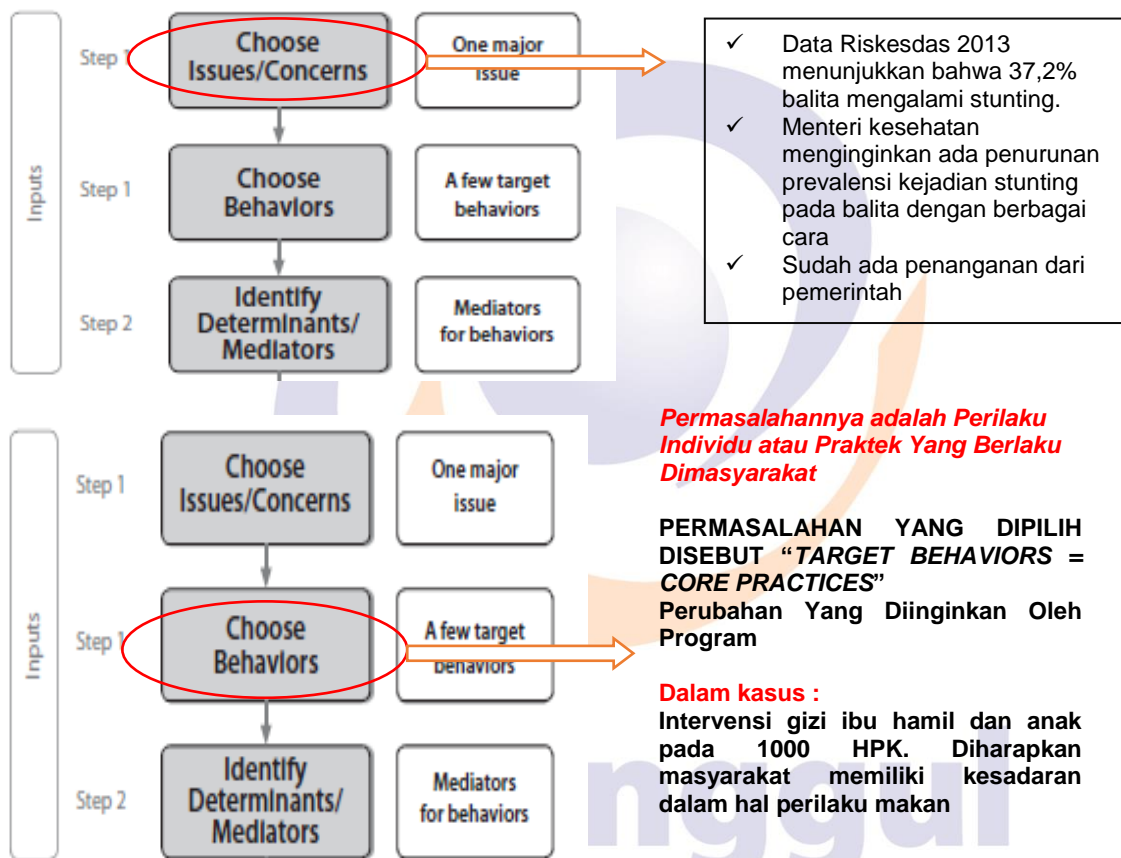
Inputs

Step 1 Choose Issues/Concerns — One major issue

Step 1 Choose Behaviors — A few target behaviors

Step 2 Identify Determinants/ Mediators — Mediators for behaviors

✓ Data Riskesdas 2013 menunjukkan bahwa 37,2% balita mengalami stunting.
✓ Menteri kesehatan menginginkan ada penurunan prevalensi kejadian stunting pada balita dengan berbagai cara
✓ Sudah ada penanganan dari pemerintah

Inputs

Step 1 Choose Issues/Concerns — One major issue

Step 1 Choose Behaviors — A few target behaviors

Step 2 Identify Determinants/ Mediators — Mediators for behaviors

*Permasalahannya adalah Perilaku Individu atau Praktek Yang Berlaku Dimasyarakat*

**PERMASALAHAN YANG DIPILIH DISEBUT "*TARGET BEHAVIORS = CORE PRACTICES*"**
**Perubahan Yang Diinginkan Oleh Program**

**Dalam kasus :**
**Intervensi gizi ibu hamil dan anak pada 1000 HPK. Diharapkan masyarakat memiliki kesadaran dalam hal perilaku makan**

nggul